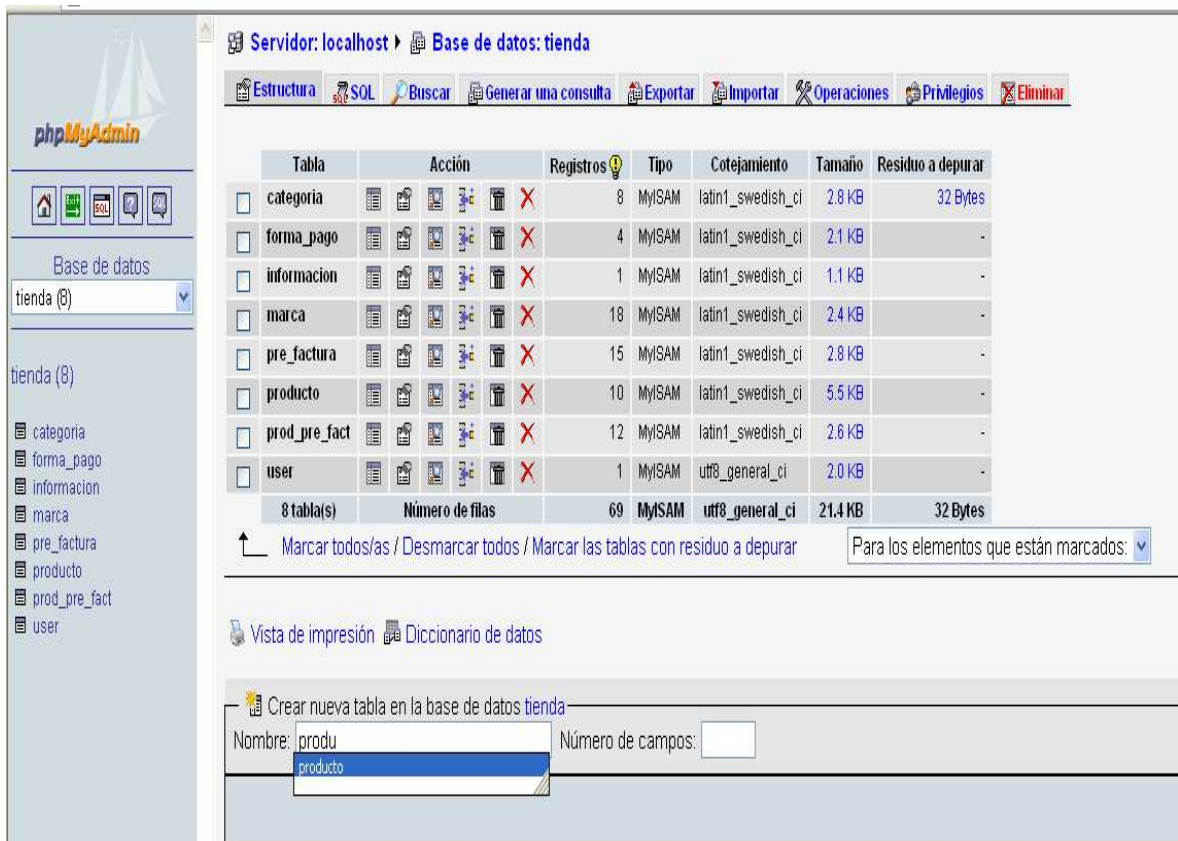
phpMyAdmin

Base de datos
tienda (8)

tienda (8)

categoria
forma_pago
informacion
marca
pre_factura
producto
prod_pre_fact
user

Servidor: localhost ▸ Base de datos: tienda

Estructura SQL Buscar Generar una consulta Exportar Importar Operaciones Privilegios Eliminar

| | Tabla | Acción | Registros | Tipo | Cotejamiento | Tamaño | Residuo a depurar |
|---|---|---|---|---|---|---|---|
| | categoria | | 8 | MyISAM | latin1_swedish_ci | 2.8 KB | 32 Bytes |
| | forma_pago | | 4 | MyISAM | latin1_swedish_ci | 2.1 KB | - |
| | informacion | | 1 | MyISAM | latin1_swedish_ci | 1.1 KB | - |
| | marca | | 18 | MyISAM | latin1_swedish_ci | 2.4 KB | - |
| | pre_factura | | 15 | MyISAM | latin1_swedish_ci | 2.8 KB | - |
| | producto | | 10 | MyISAM | latin1_swedish_ci | 5.5 KB | - |
| | prod_pre_fact | | 12 | MyISAM | latin1_swedish_ci | 2.6 KB | - |
| | user | | 1 | MyISAM | utf8_general_ci | 2.0 KB | - |
| | 8 tabla(s) | Número de filas | 69 | MyISAM | utf8_general_ci | 21.4 KB | 32 Bytes |

Marcar todos/as / Desmarcar todos / Marcar las tablas con residuo a depurar

Para los elementos que están marcados:

Vista de impresión Diccionario de datos

Crear nueva tabla en la base de datos tienda

Nombre: produ

producto

Número de campos: